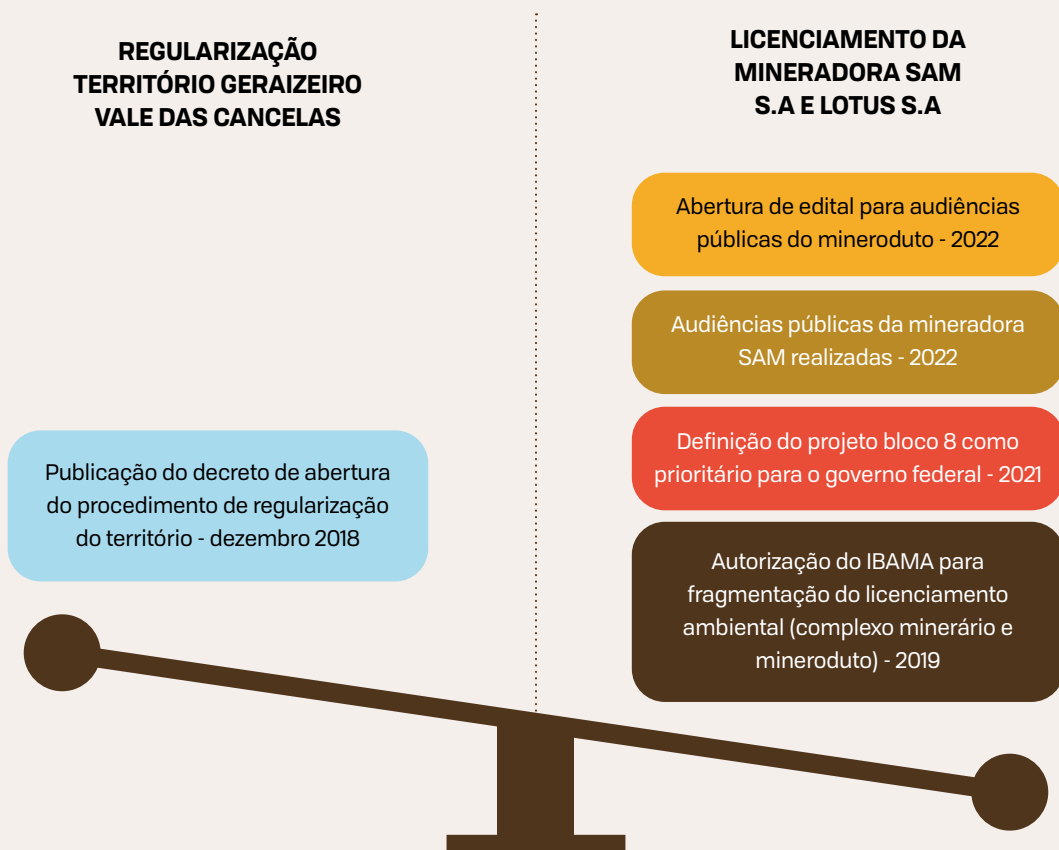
REGULARIZAÇÃO TERRITÓRIO GERAIZEIRO VALE DAS CANCELAS

Publicação do decreto de abertura do procedimento de regularização do território - dezembro 2018

LICENCIAMENTO DA MINERADORA SAM S.A E LOTUS S.A

Abertura de edital para audiências públicas do mineroduto - 2022

Audiências públicas da mineradora SAM realizadas - 2022

Definição do projeto bloco 8 como prioritário para o governo federal - 2021

Autorização do IBAMA para fragmentação do licenciamento ambiental (complexo minerário e mineroduto) - 2019